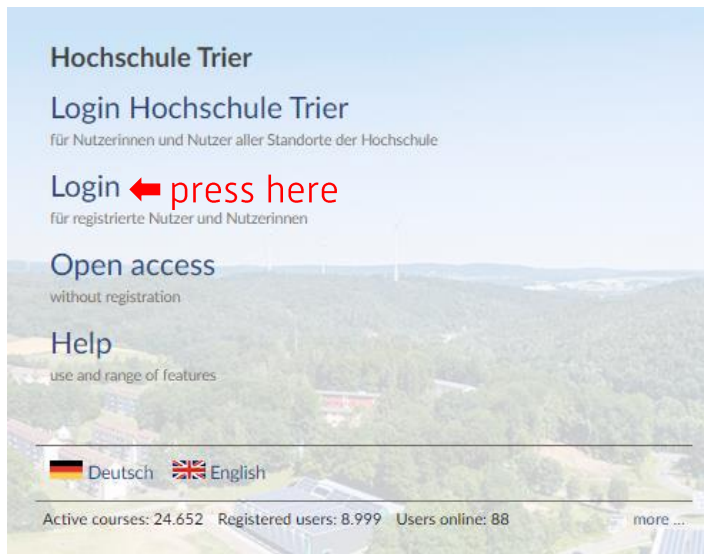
Hochschule Trier

Login Hochschule Trier
für Nutzerinnen und Nutzer aller Standorte der Hochschule

Login press here
für registrierte Nutzer und Nutzerinnen

Open access
without registration

Help
use and range of features

Deutsch English

Active courses: 24.652 Registered users: 8.999 Users online: 88 more ...